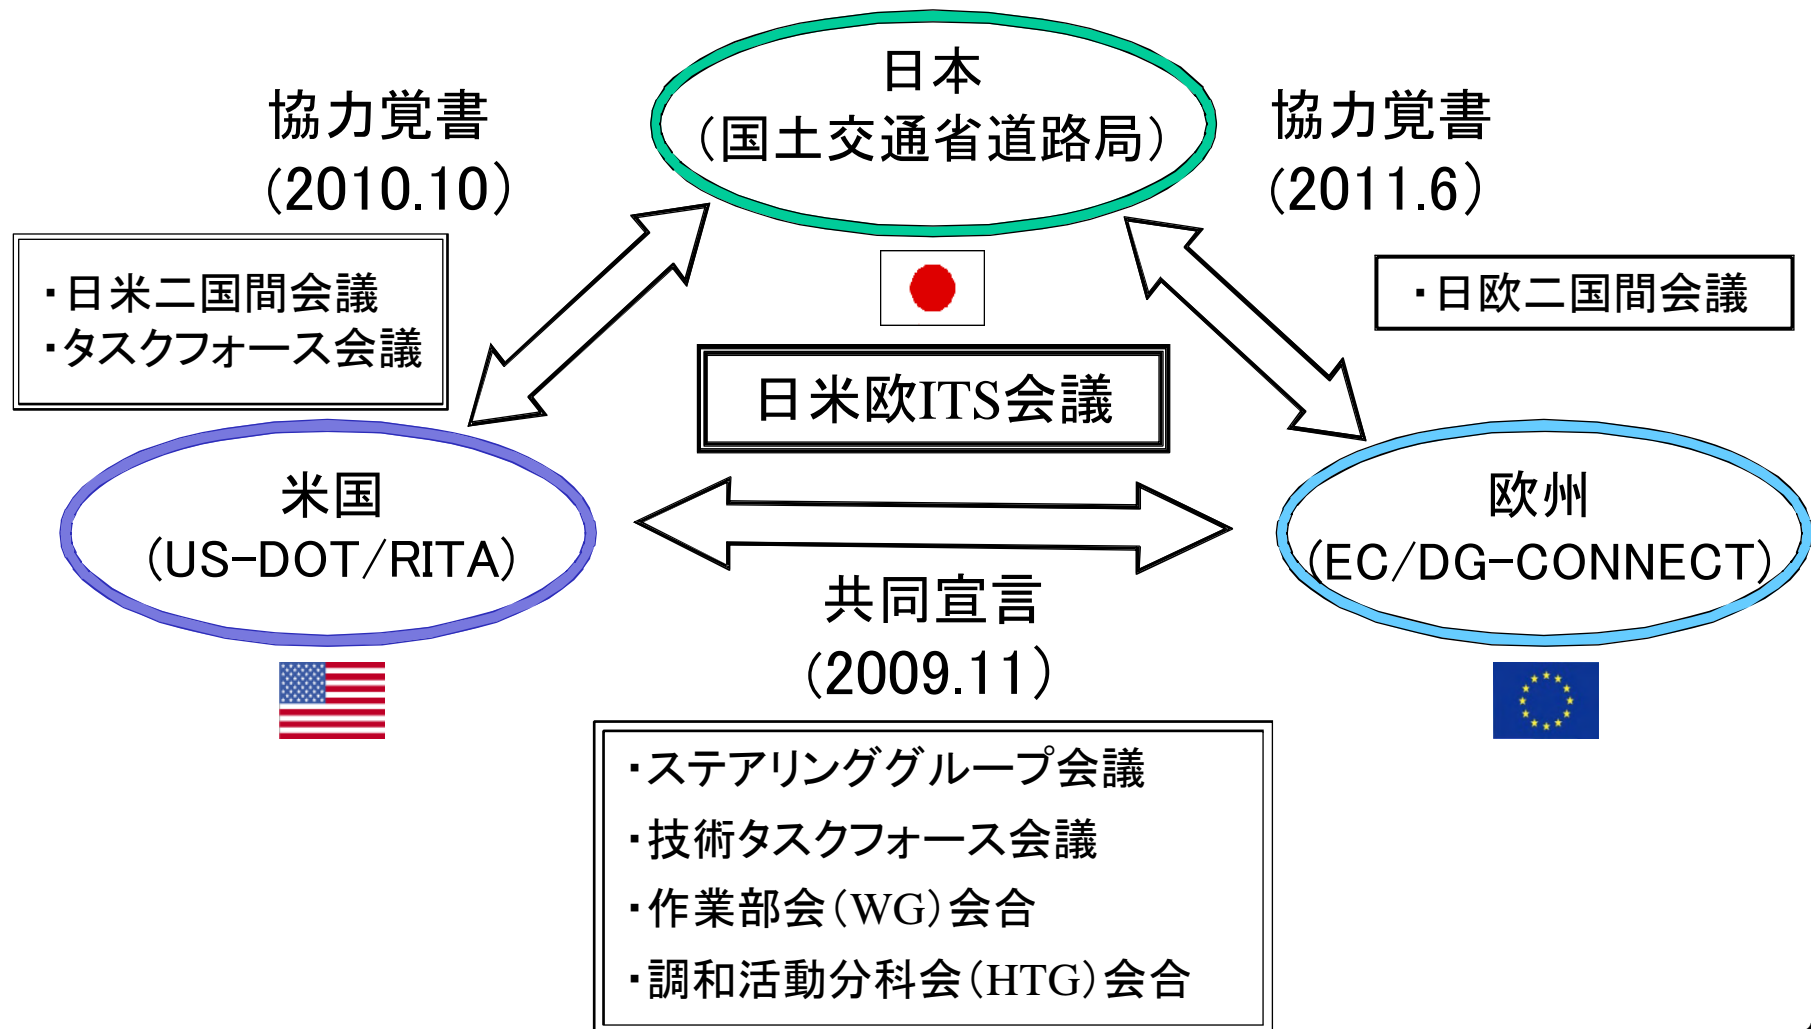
日本
(国土交通省道路局)

協力覚書
(2010.10)

協力覚書
(2011.6)

・日米二国間会議
・タスクフォース会議

・日欧二国間会議

日米欧ITS会議

米国
(US-DOT/RITA)

欧州
(EC/DG-CONNECT)

共同宣言
(2009.11)

・ステアリンググループ会議
・技術タスクフォース会議
・作業部会(WG)会合
・調和活動分科会(HTG)会合